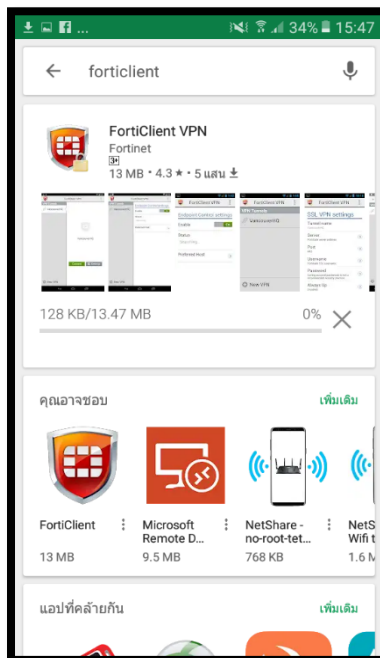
34% 15:47

forticlient

FortiClient VPN
Fortinet
3+
13 MB • 4.3 ★ • 5 แสน

FortiClient VPN
Endpoint Control settings
Enable
Status
Preferred Host

FortiClient VPN
VPN Tunnels
New VPN

FortiClient VPN
SSL VPN settings
Tunnel name
Server
Port
Username
Password
Always Up

128 KB/13.47 MB
0%

คุณอาจชอบ
เพิ่มเติม

FortiClient
13 MB

Microsoft Remote D...
9.5 MB

NetShare - no-root-tet...
768 KB

NetS Wifi t
1.6 M

แอปที่คล้ายกัน
เพิ่มเติม